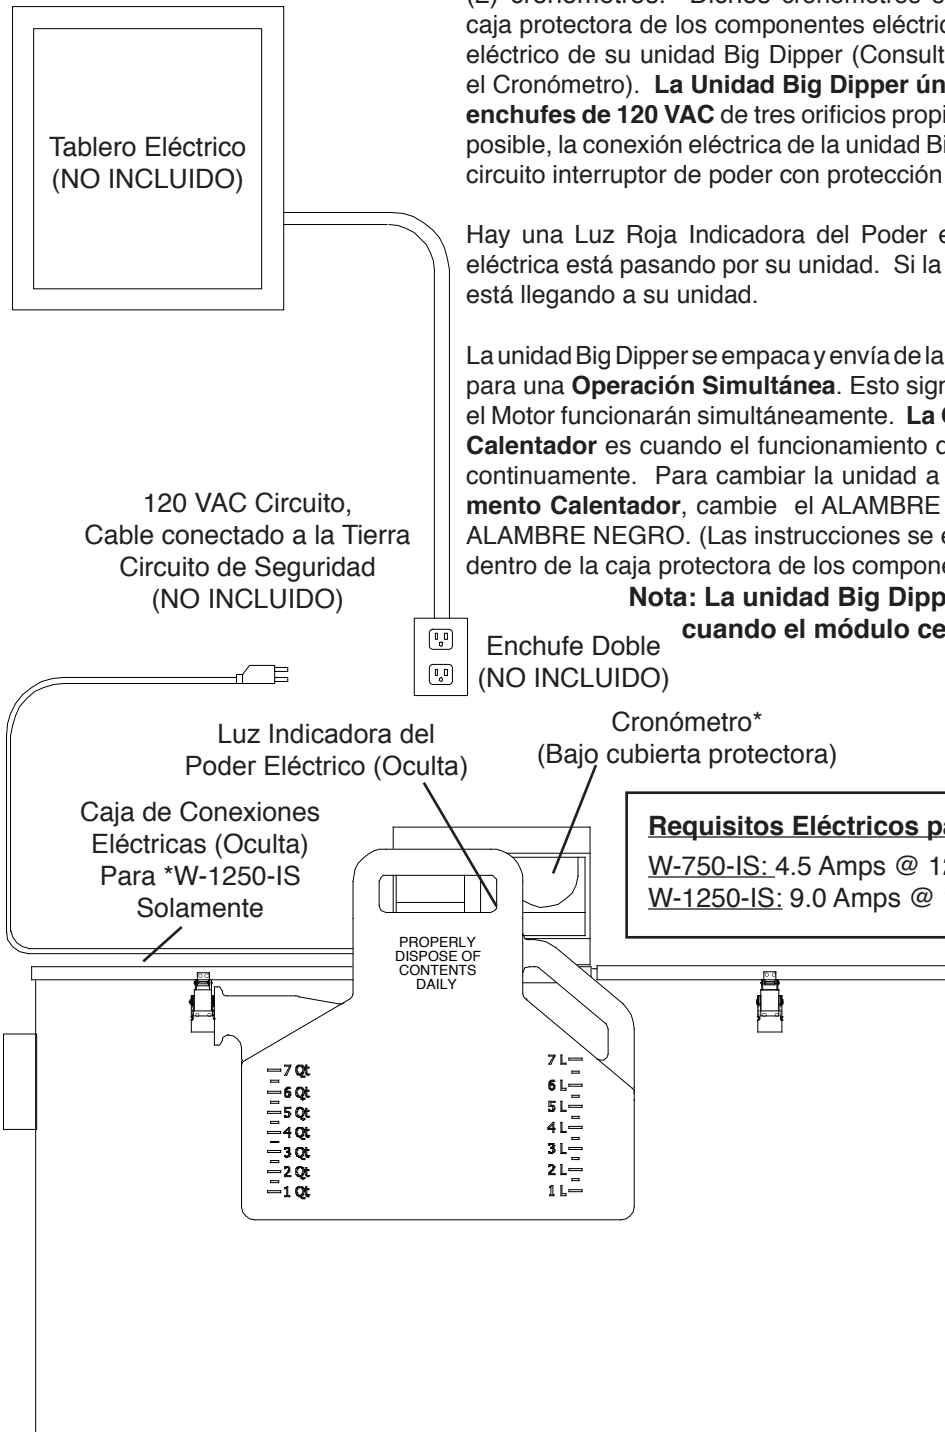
Tablero Eléctrico (NO INCLUIDO)

(2) cronómetros. Dichos cronómetros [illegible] caja protectora de los componentes eléctric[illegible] eléctrico de su unidad Big Dipper (Consult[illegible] el Cronómetro). **La Unidad Big Dipper ún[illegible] enchufes de 120 VAC** de tres orificios propi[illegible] posible, la conexión eléctrica de la unidad Bi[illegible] circuito interruptor de poder con protección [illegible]

Hay una Luz Roja Indicadora del Poder e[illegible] eléctrica está pasando por su unidad. Si la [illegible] está llegando a su unidad.

La unidad Big Dipper se empaca y envía de la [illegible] para una **Operación Simultánea**. Esto sign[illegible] el Motor funcionarán simultáneamente. **La C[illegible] Calentador** es cuando el funcionamiento d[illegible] continuamente. Para cambiar la unidad a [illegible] **mento Calentador**, cambie el ALAMBRE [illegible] ALAMBRE NEGRO. (Las instrucciones se e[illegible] dentro de la caja protectora de los compone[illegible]

**Nota: La unidad Big Dipp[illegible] cuando el módulo ce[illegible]**

120 VAC Circuito, Cable conectado a la Tierra Circuito de Seguridad (NO INCLUIDO)

Enchufe Doble (NO INCLUIDO)

Luz Indicadora del Poder Eléctrico (Oculta)

Cronómetro* (Bajo cubierta protectora)

Caja de Conexiones Eléctricas (Oculta) Para *W-1250-IS Solamente

**Requisitos Eléctricos pa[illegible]**
W-750-IS: 4.5 Amps @ 1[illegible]
W-1250-IS: 9.0 Amps @ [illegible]

PROPERLY DISPOSE OF CONTENTS DAILY

7 Qt
6 Qt
5 Qt
4 Qt
3 Qt
2 Qt
1 Qt

7 L
6 L
5 L
4 L
3 L
2 L
1 L